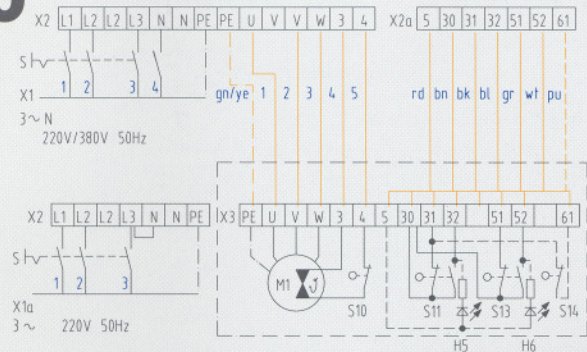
X2 L1 L2 L2 L3 N N PE PE U V W 3 4

X2a 5 30 31 32 51 52 61

S

X1 1 2 3 4

3~N

220V/380V 50Hz

gn/ye 1 2 3 4 5

rd bn bk bl gr wt pu

X2 L1 L2 L2 L3 N N PE

X3 PE U V W 3 4 5 30 31 32 51 52 61

S

1 2 3

X1a

3~ 220V 50Hz

M1

J

S10

S11

S13

S14

H5

H6